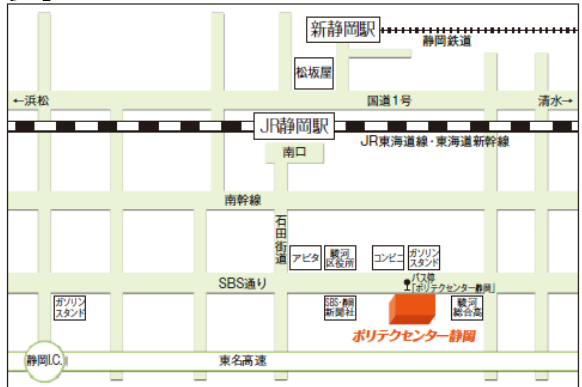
新静岡駅
静岡鉄道
松坂屋
←浜松
国道1号
清水→
JR静岡駅
JR東海道線・東海道新幹線
南口
南幹線
石田街道
アピタ
駿河区役所
コンビニ
ガソリンスタンド
SBS通り
バス停「ポリテクセンター静岡」
ガソリンスタンド
SBS・静岡新聞社
駿河総合高
ポリテクセンター静岡
静岡I.C.
東名高速